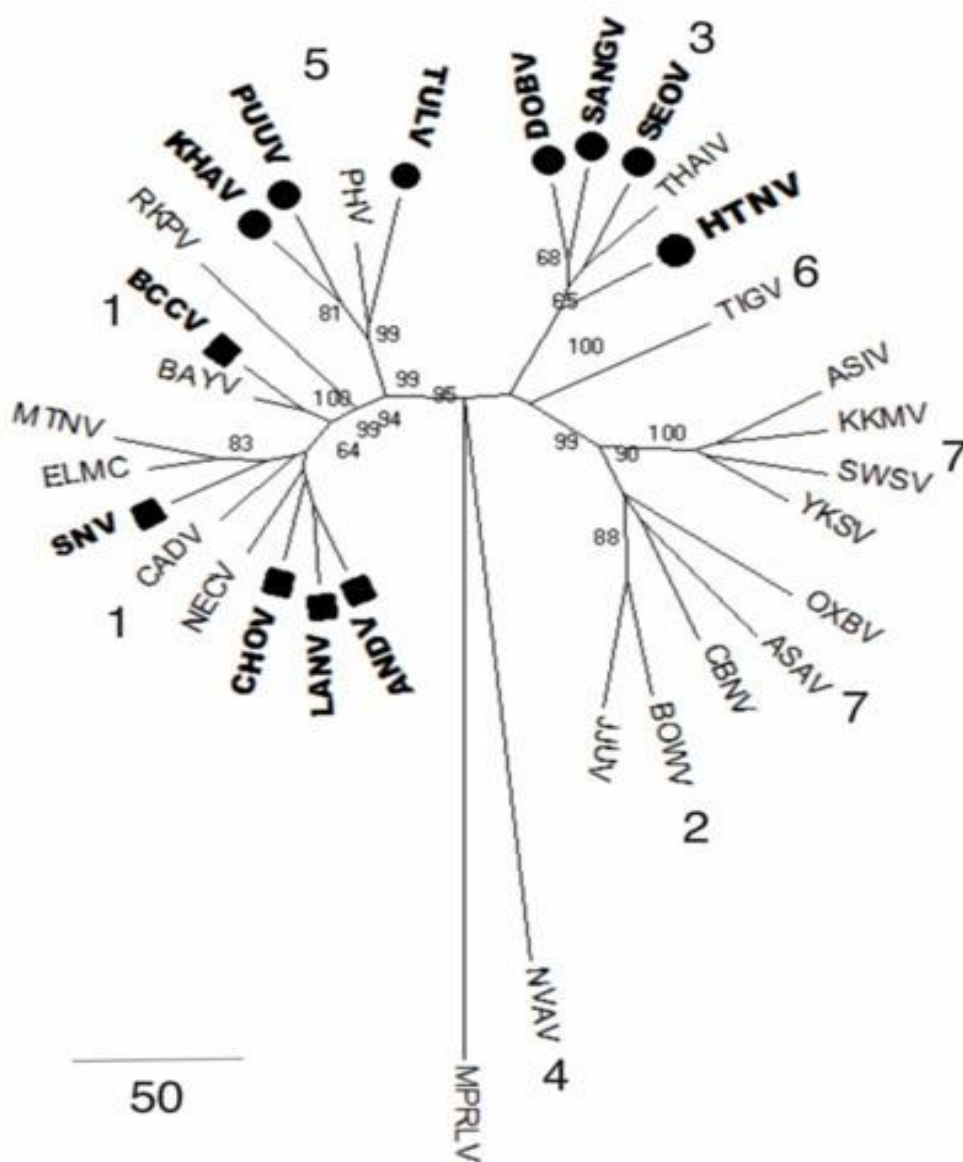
5
PUUV
TULV
KHAV
PHV
RKPV
DOBV
SANGV
SEOV
3
THAIV
HTNV
1
BCCV
BAYV
81
99
68
65
6
TIGV
100
MTNV
83
ELMC
SNV
CADV
1
NECV
CHOV
LANV
ANDV
100
99
95
99
94
64
ASIV
KKMV
SWSV
7
YKSV
99
90
100
88
OXBV
ASAV
7
CBNV
BOWV
JJUV
2
NVAV
4
MPRLV
50